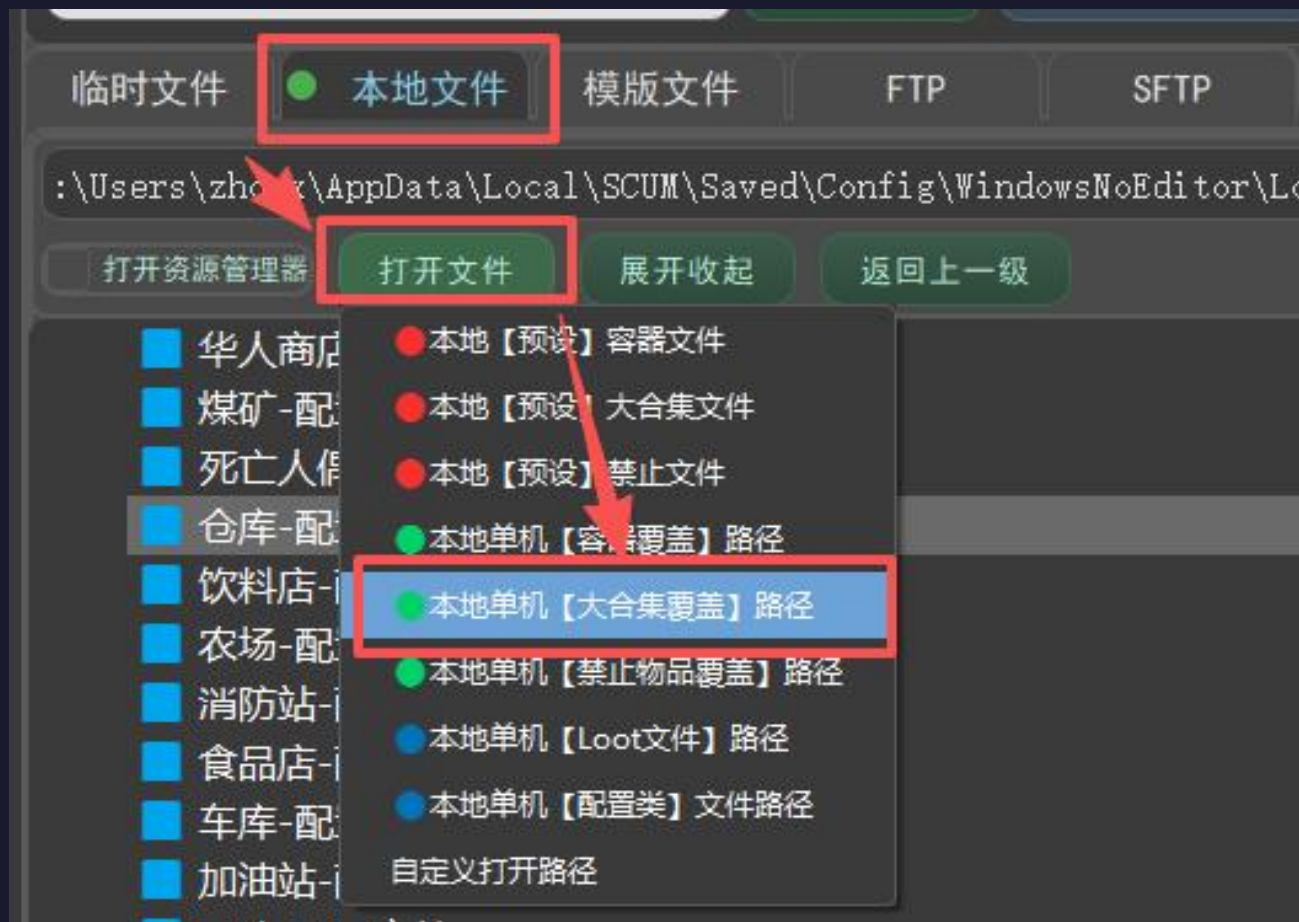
临时文件 本地文件 模版文件 FTP SFTP

:\Users\zho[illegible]\AppData\Local\SCUM\Saved\Config\WindowsNoEditor\Lo

打开资源管理器 打开文件 展开收起 返回上一级

华人商店
煤矿-配
死亡人
仓库-配
饮料店-
农场-配
消防站-
食品店-
车库-配
加油站-

本地【预设】容器文件
本地【预设】大合集文件
本地【预设】禁止文件
本地单机【容器覆盖】路径
本地单机【大合集覆盖】路径
本地单机【禁止物品覆盖】路径
本地单机【Loot文件】路径
本地单机【配置类】文件路径
自定义打开路径